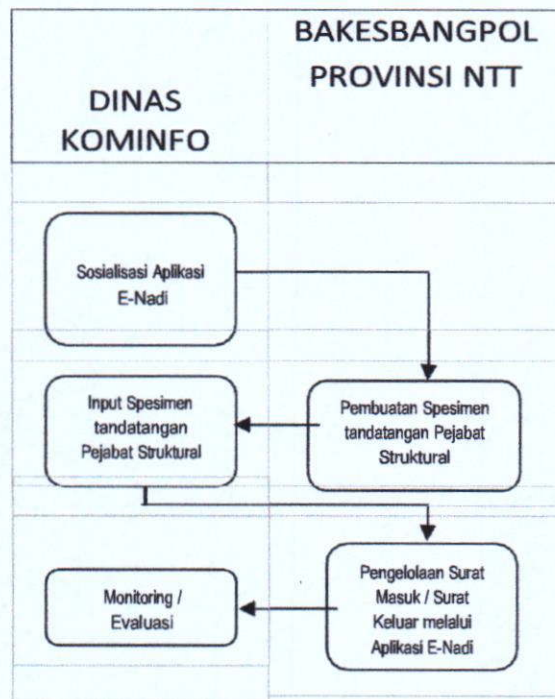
| DINAS KOMINFO | BAKESBANGPOL PROVINSI NTT |
|---|---|

Sosialisasi Aplikasi E-Nadi

Pembuatan Spesimen tandatangan Pejabat Struktural

Input Spesimen tandatangan Pejabat Struktural

Pengelolaan Surat Masuk / Surat Keluar melalui Aplikasi E-Nadi

Monitoring / Evaluasi